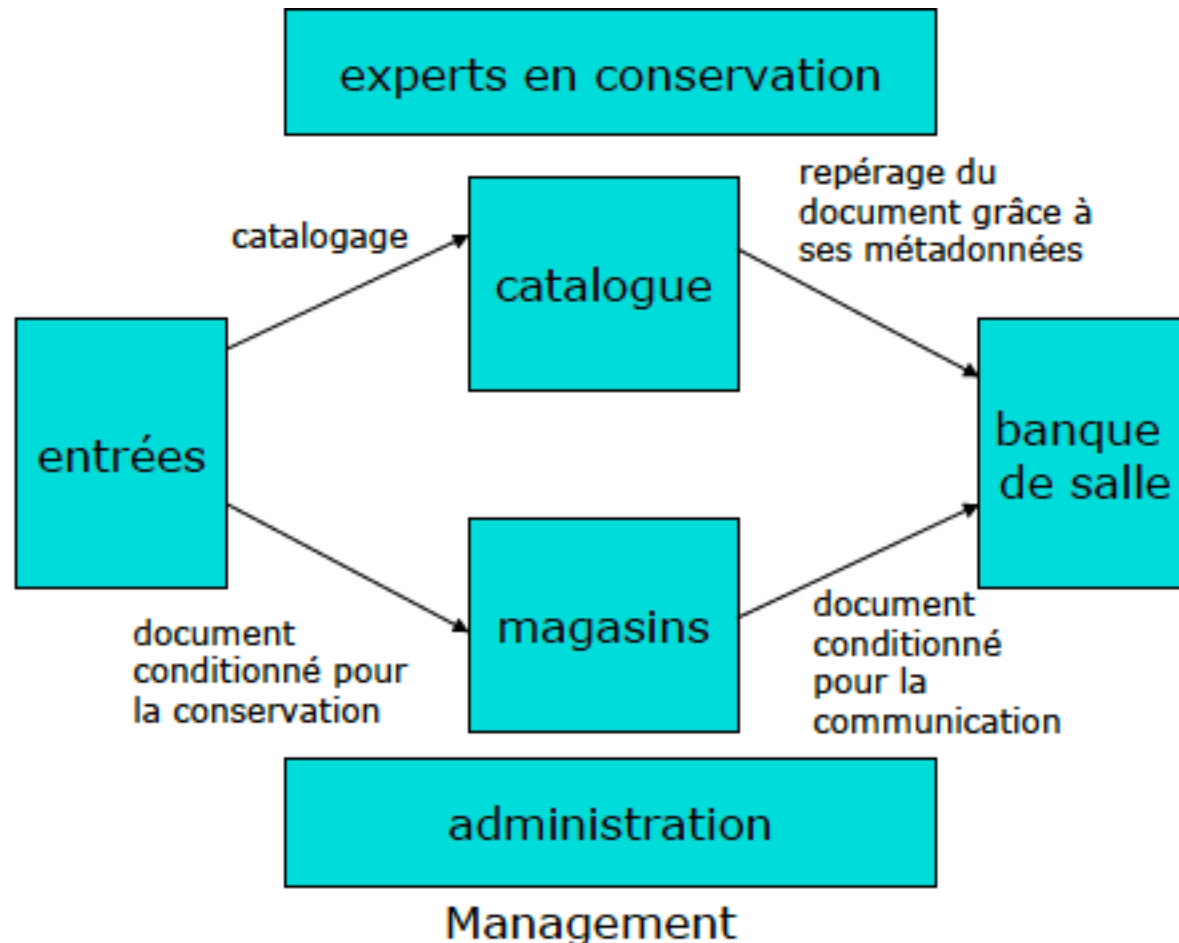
experts en conservation

catalogage

catalogue

repérage du document grâce à ses métadonnées

entrées

banque de salle

document conditionné pour la conservation

magasins

document conditionné pour la communication

administration

Management